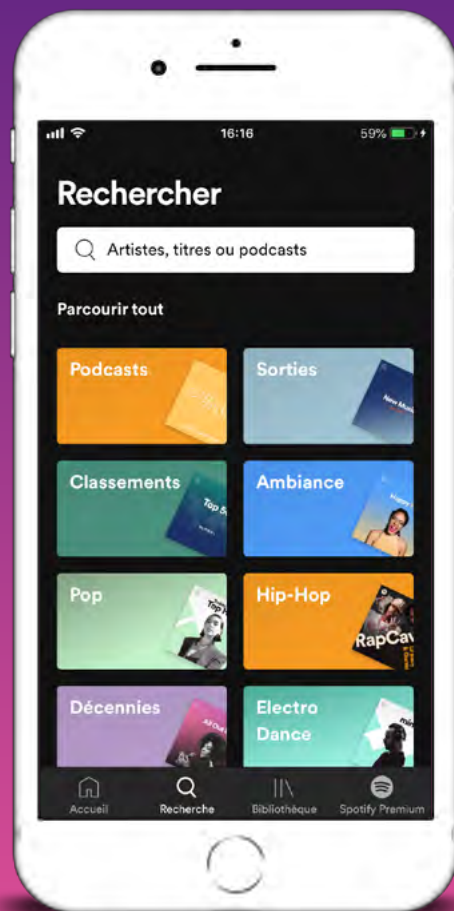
16:16

59%

Rechercher

Artistes, titres ou podcasts

Parcourir tout

Podcasts

Sorties

New Music

Classements

Top 5

Ambiance

Happy

Pop

Top

Hip-Hop

RapCav

Décennies

All Out

Electro Dance

Accueil

Recherche

Bibliothèque

Spotify Premium